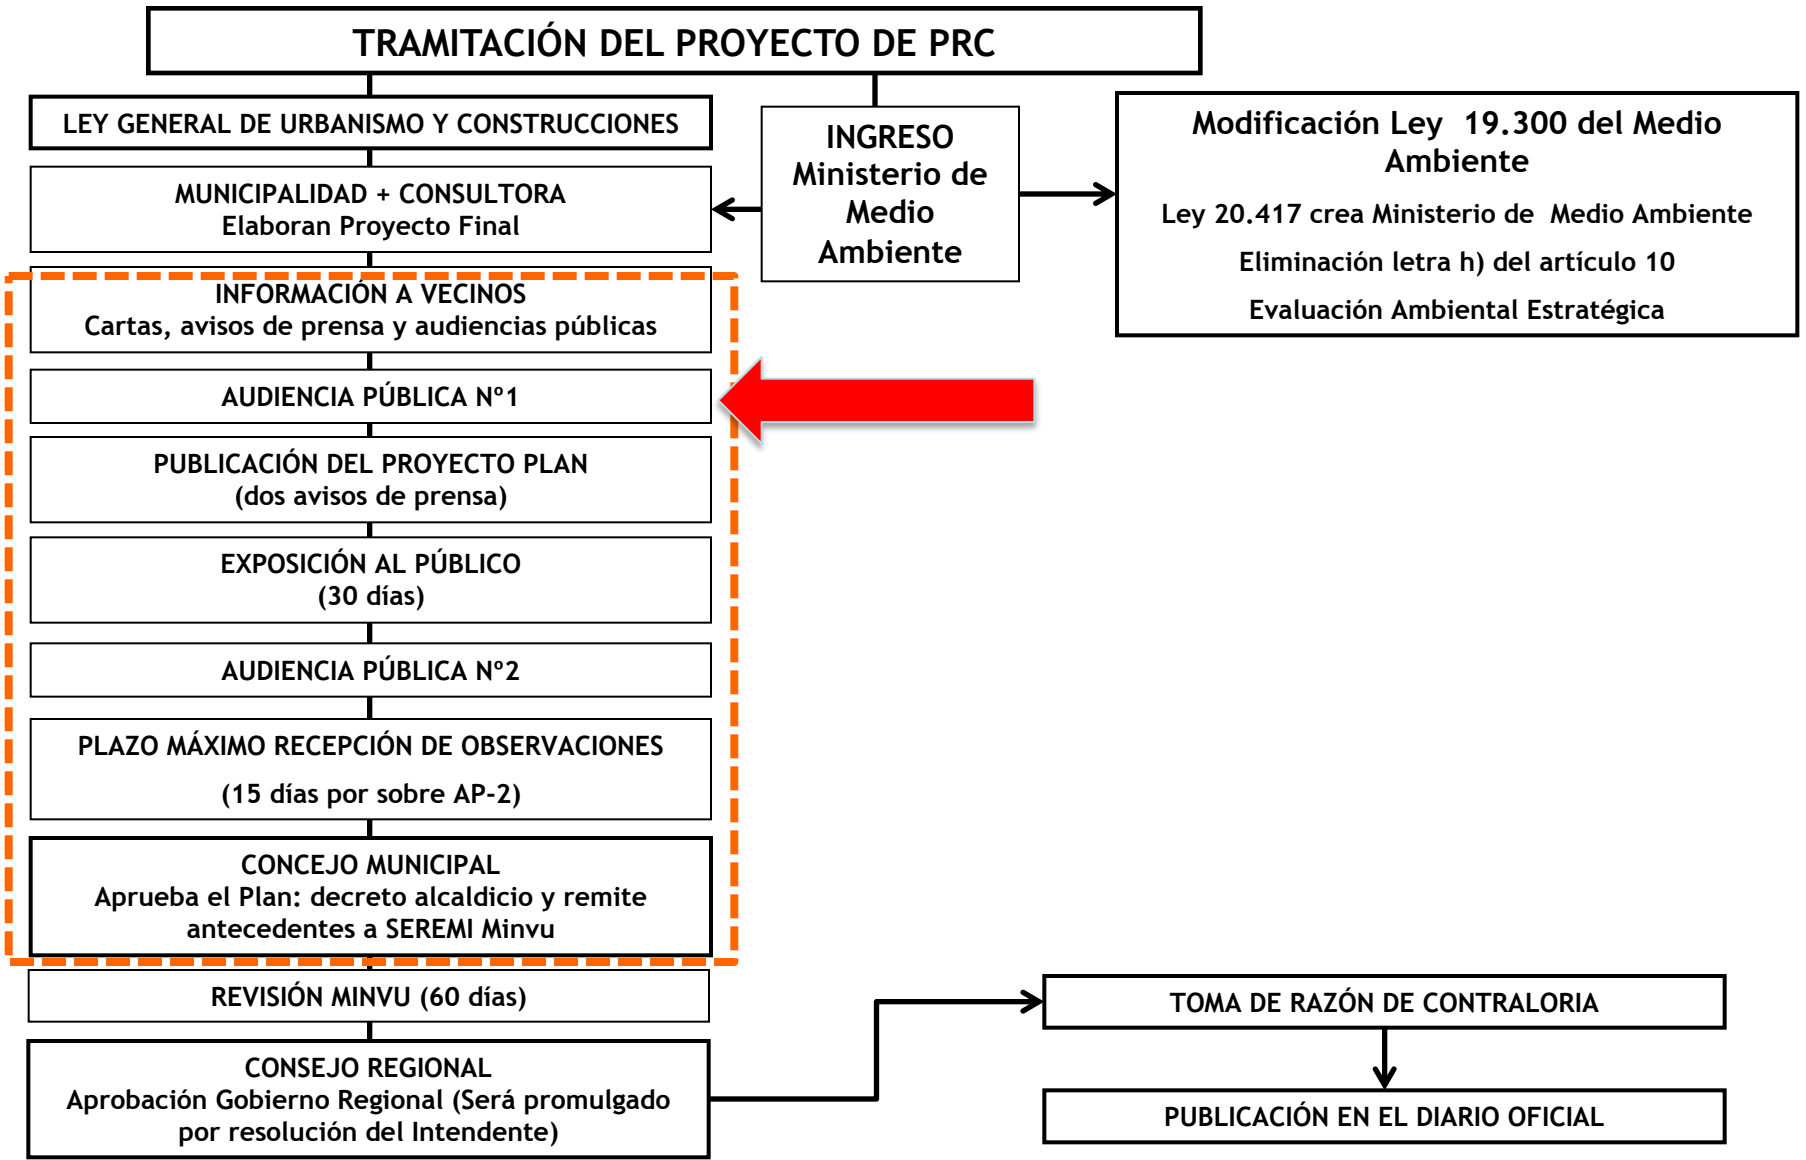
TRAMITACIÓN DEL PROYECTO DE PRC

LEY GENERAL DE URBANISMO Y CONSTRUCCIONES

INGRESO Ministerio de Medio Ambiente

Modificación Ley 19.300 del Medio Ambiente

Ley 20.417 crea Ministerio de Medio Ambiente

Eliminación letra h) del artículo 10

Evaluación Ambiental Estratégica

MUNICIPALIDAD + CONSULTORA
Elaboran Proyecto Final

INFORMACIÓN A VECINOS
Cartas, avisos de prensa y audiencias públicas

AUDIENCIA PÚBLICA N°1

PUBLICACIÓN DEL PROYECTO PLAN
(dos avisos de prensa)

EXPOSICIÓN AL PÚBLICO
(30 días)

AUDIENCIA PÚBLICA N°2

PLAZO MÁXIMO RECEPCIÓN DE OBSERVACIONES

(15 días por sobre AP-2)

CONCEJO MUNICIPAL
Aprueba el Plan: decreto alcaldicio y remite antecedentes a SEREMI Minvu

REVISIÓN MINVU (60 días)

CONSEJO REGIONAL
Aprobación Gobierno Regional (Será promulgado por resolución del Intendente)

TOMA DE RAZÓN DE CONTRALORIA

PUBLICACIÓN EN EL DIARIO OFICIAL